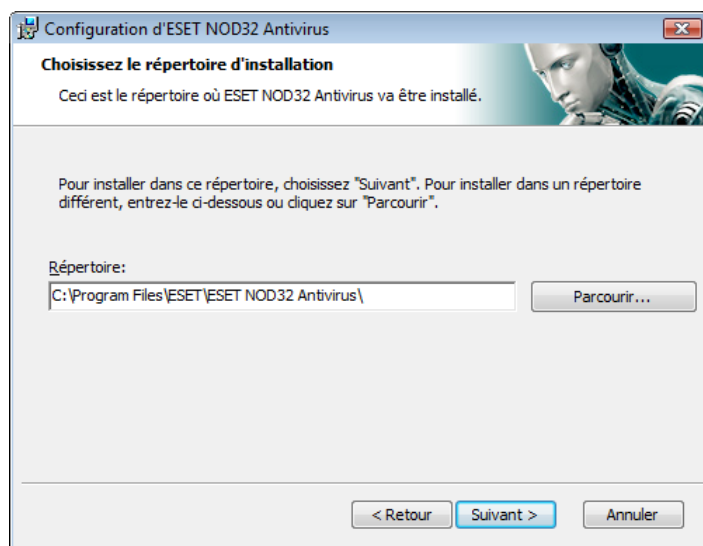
Configuration d'ESET NOD32 Antivirus

Choisissez le répertoire d'installation

Ceci est le répertoire où ESET NOD32 Antivirus va être installé.

Pour installer dans ce répertoire, choisissez "Suivant". Pour installer dans un répertoire différent, entrez-le ci-dessous ou cliquez sur "Parcourir".

Répertoire:

C:\Program Files\ESET\ESET NOD32 Antivirus\

Parcourir...

< Retour

Suivant >

Annuler